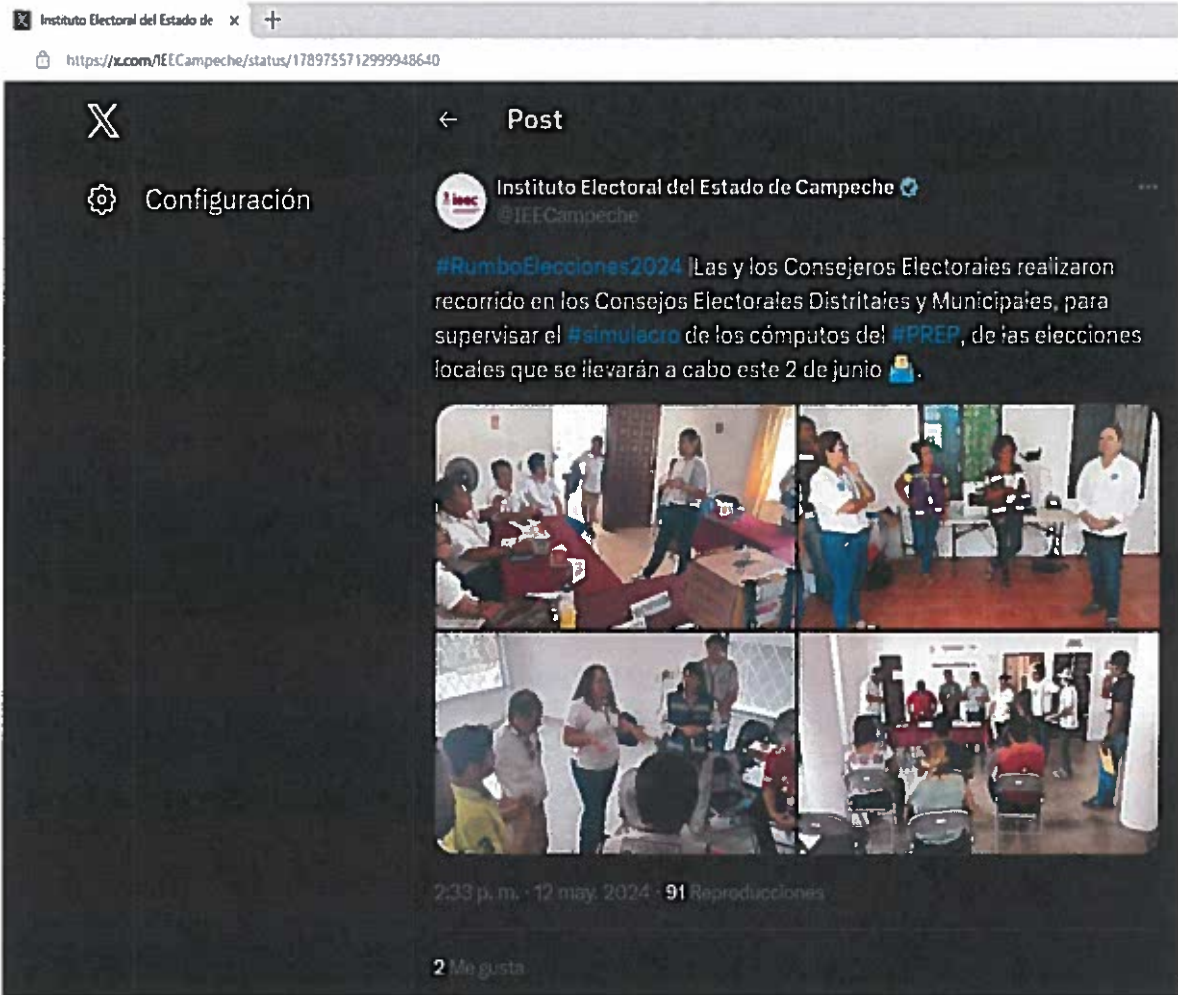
Instituto Electoral del Estado de ×

https://x.com/IEECampeche/status/1789755712999948640

Post

Configuración

Instituto Electoral del Estado de Campeche
@IEECampeche

#RumboElecciones2024 Las y los Consejeros Electorales realizaron recorrido en los Consejos Electorales Distritales y Municipales, para supervisar el #simulacro de los cómputos del #PREP, de las elecciones locales que se llevarán a cabo este 2 de junio 🧑‍💻.

2:33 p. m. · 12 may. 2024 · 91 Reproducciones

2 Me gusta